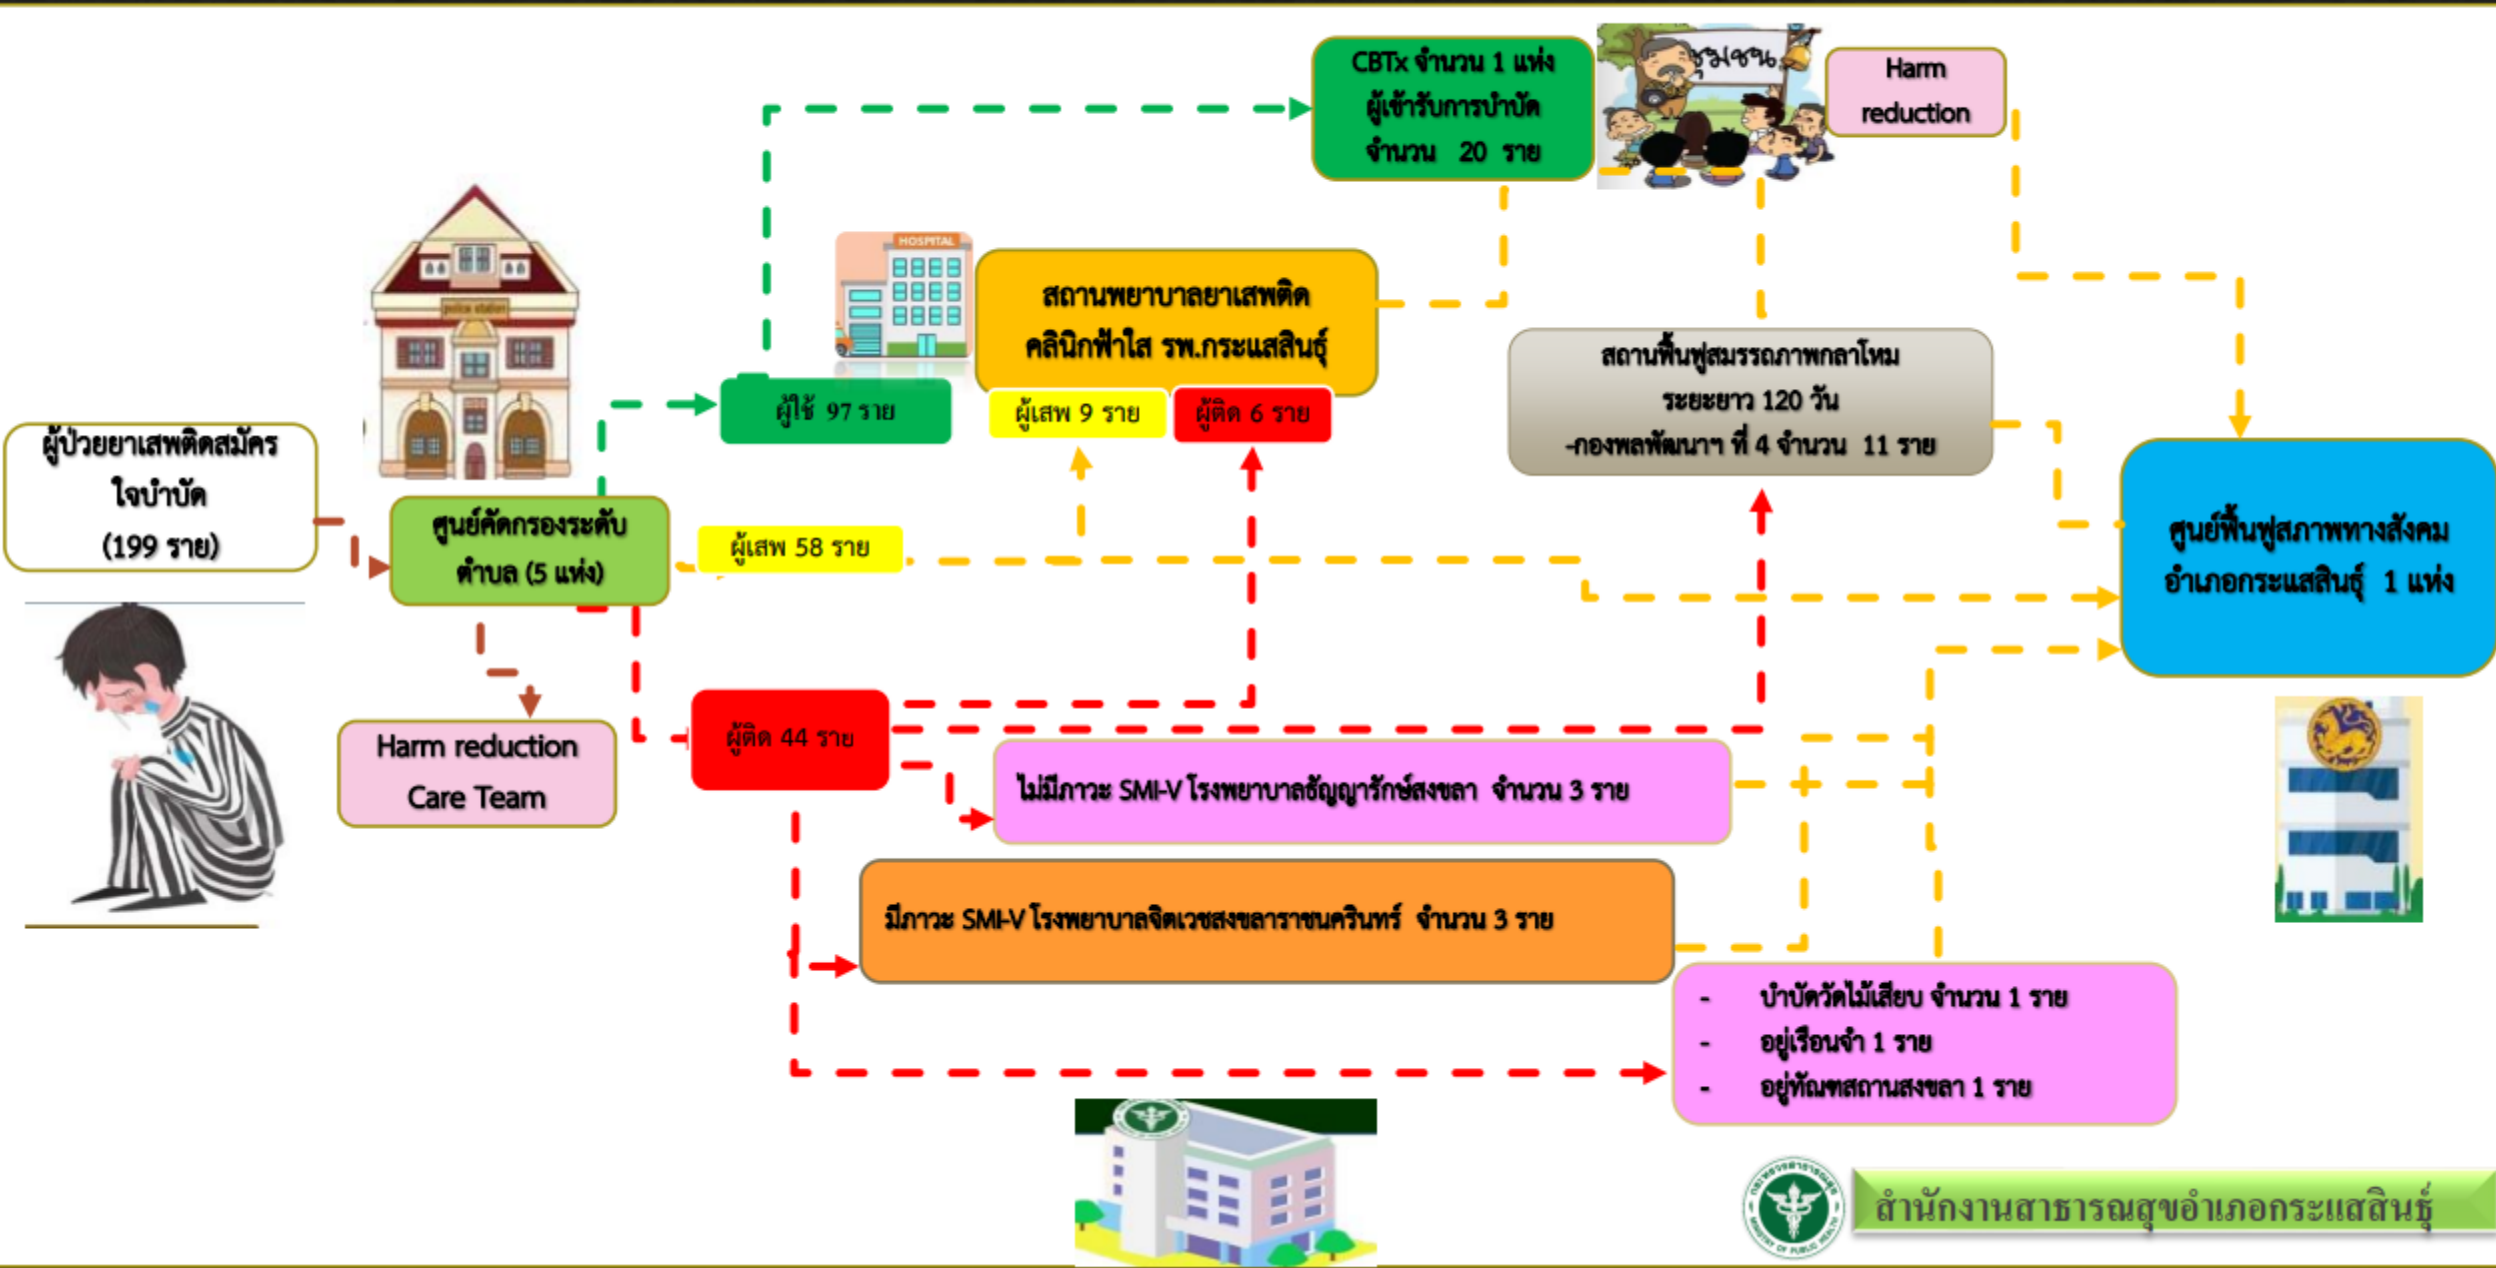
ผู้ป่วยยาเสพติดสมัครใจบำบัด (199 ราย)

ศูนย์คัดกรองระดับตำบล (5 แห่ง)

Harm reduction Care Team

ผู้ใช้ 97 ราย

HOSPITAL

สถานพยาบาลยาเสพติด คลินิกฟ้าใส รพ.กระแสสินธุ์

ผู้เสพ 9 ราย

ผู้ติด 6 ราย

CBTx จำนวน 1 แห่ง ผู้เข้ารับการบำบัด จำนวน 20 ราย

ชุมชน

Harm reduction

สถานฟื้นฟูสมรรถภาพกลาโหม ระยะยาว 120 วัน -กองพลพัฒนาฯ ที่ 4 จำนวน 11 ราย

ผู้เสพ 58 ราย

ศูนย์ฟื้นฟูสภาพทางสังคม อำเภอกระแสสินธุ์ 1 แห่ง

ผู้ติด 44 ราย

ไม่มีภาวะ SMI-V โรงพยาบาลธัญญารักษ์สงขลา จำนวน 3 ราย

มีภาวะ SMI-V โรงพยาบาลจิตเวชสงขลาราชนครินทร์ จำนวน 3 ราย

- บำบัดวัดไม้เสียบ จำนวน 1 ราย
- อยู่เรือนจำ 1 ราย
- อยู่ทัณฑสถานสงขลา 1 ราย

สำนักงานสาธารณสุขอำเภอกระแสสินธุ์